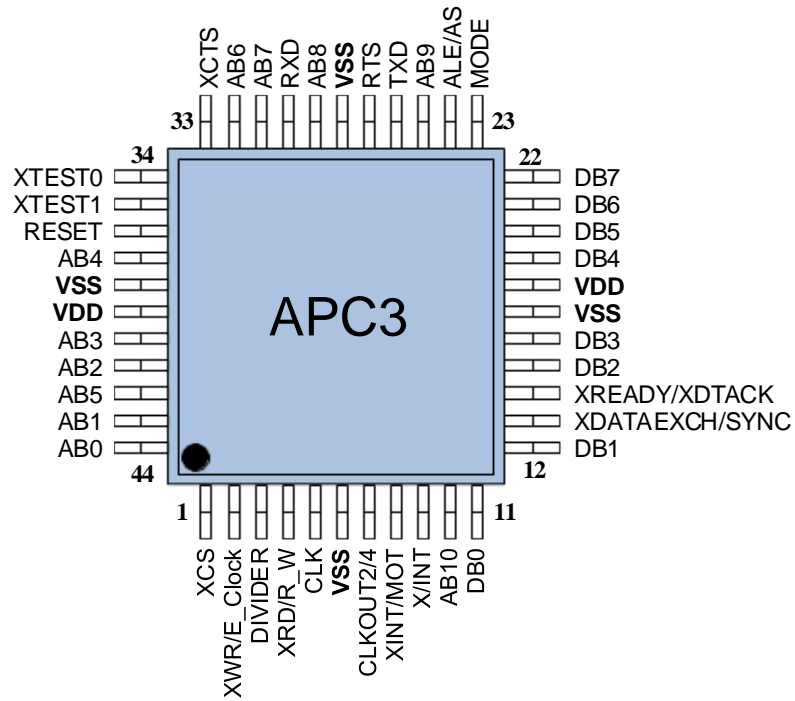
XCTS AB6 AB7 RXD AB8 VSS RTS TXD AB9 ALE/AS MODE

33 23

34 22

XTEST0
XTEST1
RESET
AB4
VSS
VDD
AB3
AB2
AB5
AB1
AB0

APC3

DB7
DB6
DB5
DB4
VDD
VSS
DB3
DB2
XREADY/XDTACK
XDATAEXCH/SYNC
DB1

44 12

1 11

XCS XWR/E_Clock DIVIDER XRD/R_W CLK VSS CLKOUT2/4 XINT/MOT X/INT AB10 DB0